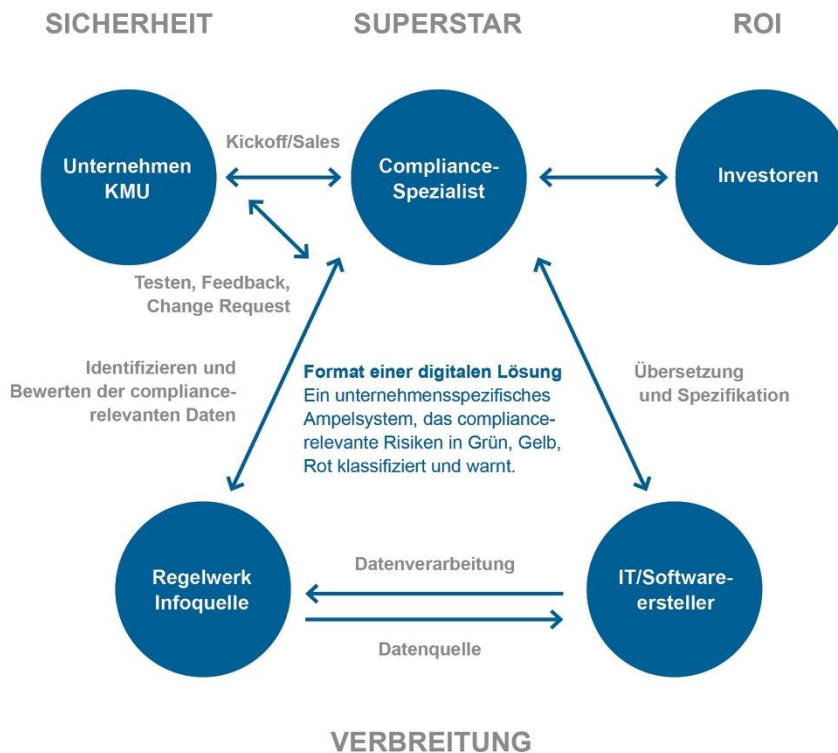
SICHERHEIT

SUPERSTAR

ROI

Kickoff/Sales

Unternehmen KMU

Compliance-Spezialist

Investoren

Testen, Feedback, Change Request

Identifizieren und Bewerten der compliance-relevanten Daten

Format einer digitalen Lösung
Ein unternehmensspezifisches Ampelsystem, das compliance-relevante Risiken in Grün, Gelb, Rot klassifiziert und warnt.

Übersetzung und Spezifikation

Datenverarbeitung

Regelwerk Infoquelle

IT/Software-ersteller

Datenquelle

VERBREITUNG